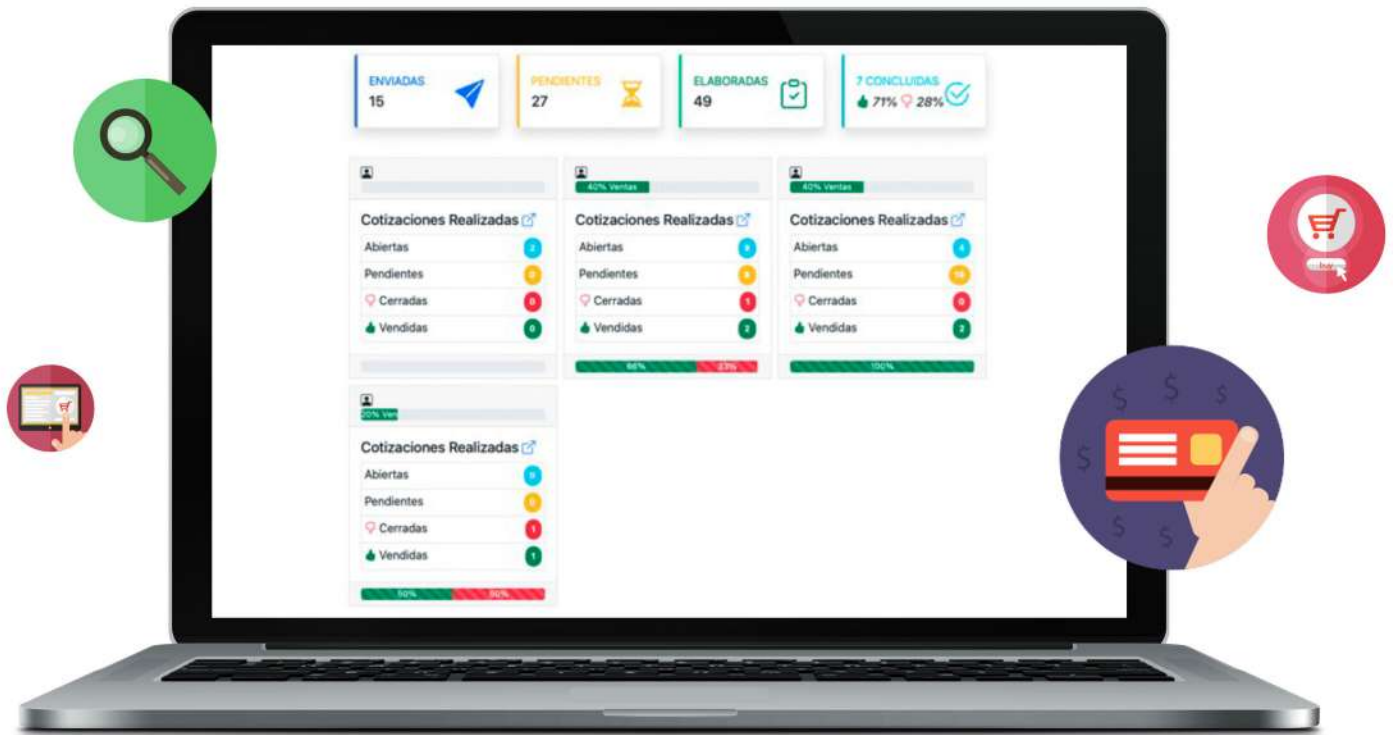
ENVIADAS
15

PENDIENTES
27

ELABORADAS
49

7 CONCLUIDAS
71% 28%

Cotizaciones Realizadas
Abiertas 2
Pendientes 0
Cerradas 0
Vendidas 0

40% Ventas
Cotizaciones Realizadas
Abiertas 0
Pendientes 0
Cerradas 1
Vendidas 2
66% 33%

40% Ventas
Cotizaciones Realizadas
Abiertas 4
Pendientes 10
Cerradas 0
Vendidas 2
100%

20% Ven
Cotizaciones Realizadas
Abiertas 5
Pendientes 0
Cerradas 1
Vendidas 1
50% 50%